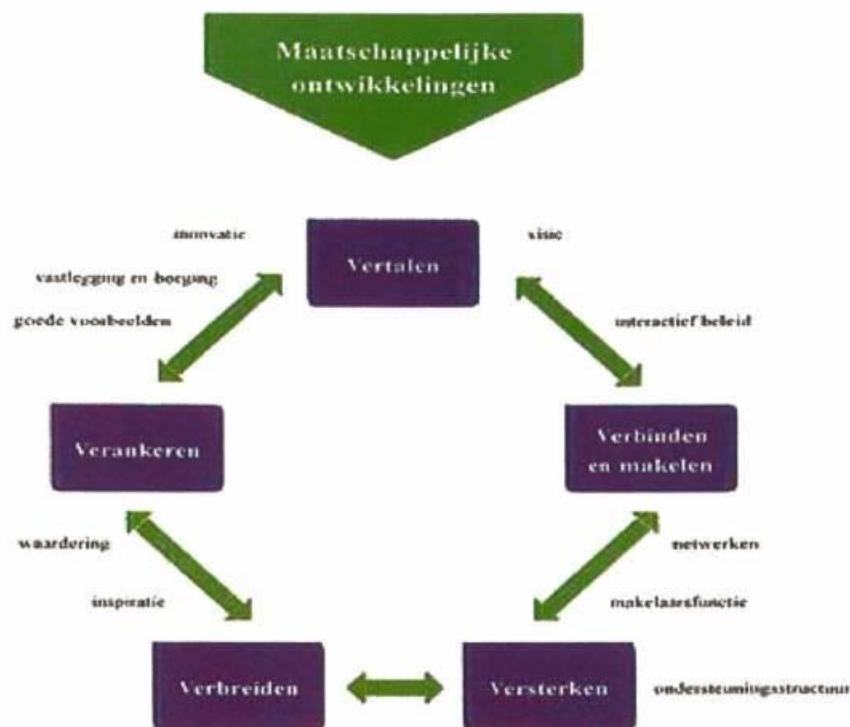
Maatschappelijke ontwikkelingen

innovatie

vastlegging en borging

goede voorbeelden

Vertalen

visie

interactief beleid

Verankeren

Verbinden en makelen

waardering

inspiratie

netwerken

makelaarsfunctie

Verbreiden

Versterken

ondersteuningsstructuur